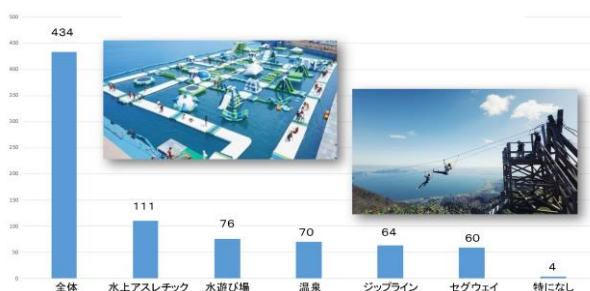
| | 全体 | 水上アスレチック | 水遊び場 | 温泉 | ジップライン | セグウェイ | 特になし |
|---|---|---|---|---|---|---|---|
| | 434 | 111 | 76 | 70 | 64 | 60 | 4 |

500
450
400
350
300
250
200
150
100
50
0